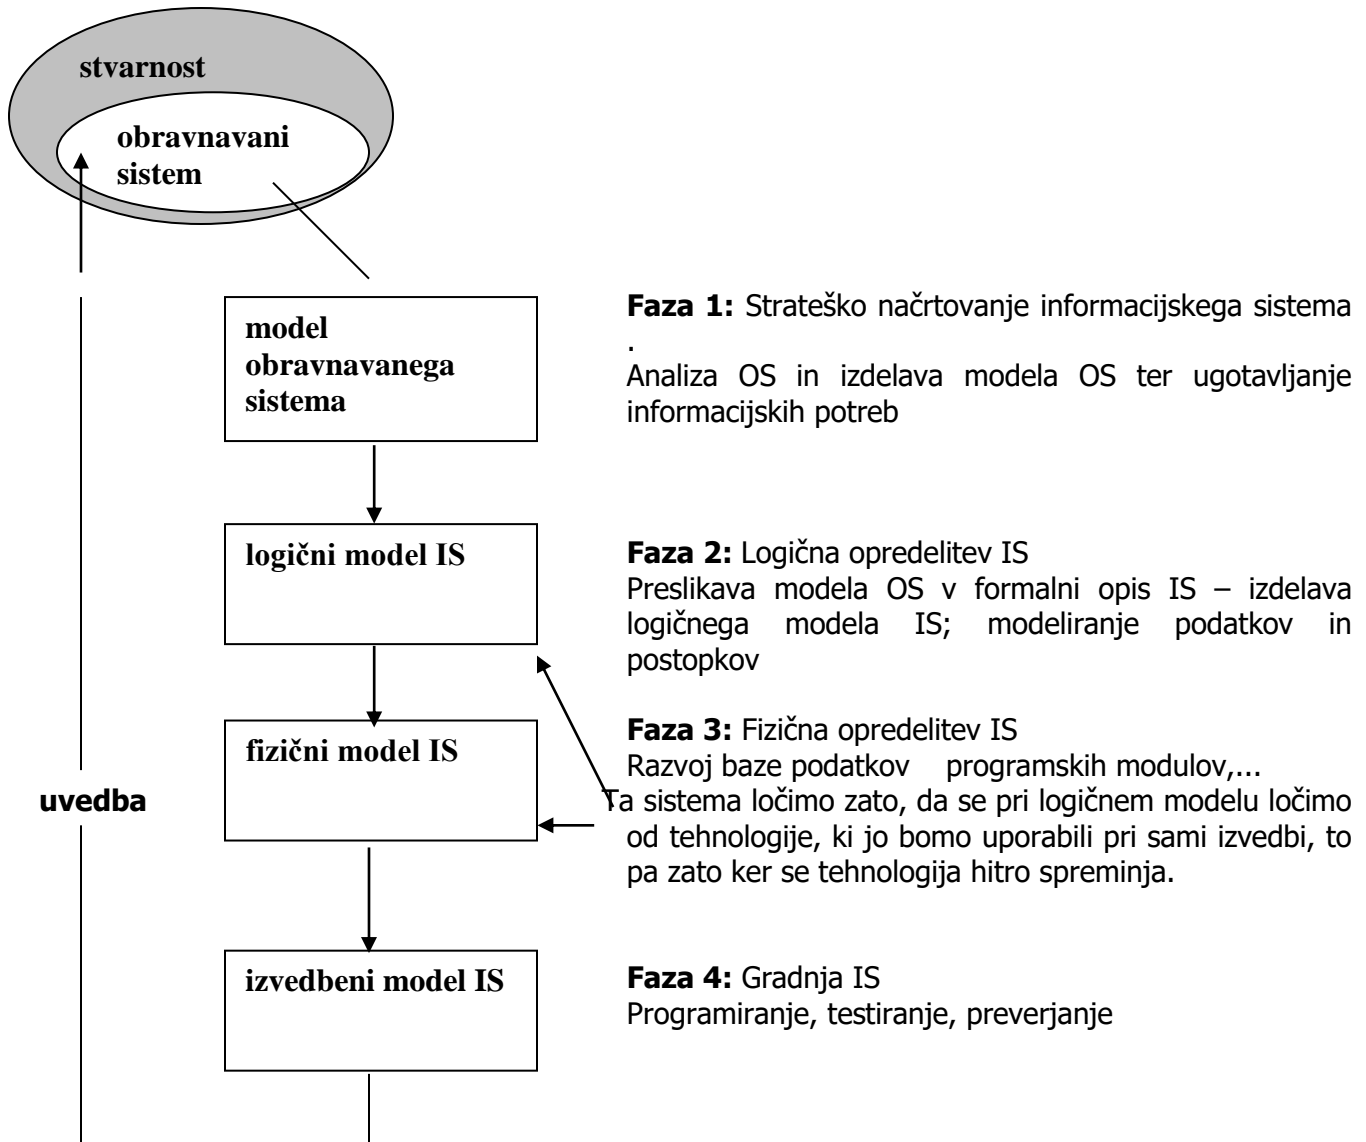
stvarnost

obravnavani sistem

model obravnavanega sistema

**Faza 1:** Strateško načrtovanje informacijskega sistema .
Analiza OS in izdelava modela OS ter ugotavljanje informacijskih potreb

logični model IS

**Faza 2:** Logična opredelitev IS
Preslikava modela OS v formalni opis IS – izdelava logičnega modela IS; modeliranje podatkov in postopkov

fizični model IS

**Faza 3:** Fizična opredelitev IS
Razvoj baze podatkov programskih modulov,...
Ta sistema ločimo zato, da se pri logičnem modelu ločimo od tehnologije, ki jo bomo uporabili pri sami izvedbi, to pa zato ker se tehnologija hitro spreminja.

uvedba

izvedbeni model IS

**Faza 4:** Gradnja IS
Programiranje, testiranje, preverjanje